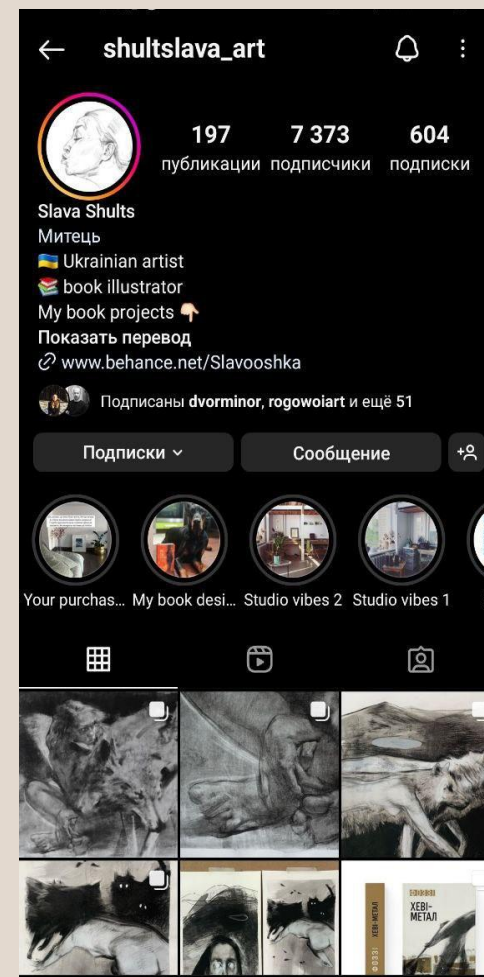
shultslava_art

197 публикации
7 373 подписчики
604 подписки

Slava Shults
Митець
🇺🇦 Ukrainian artist
📚 book illustrator
My book projects 👇
Показать перевод
www.behance.net/Slavooshka

Подписаны dvorminor, rogowoiart и ещё 51

Подписки
Сообщение

Your purchas... My book desi... Studio vibes 2 Studio vibes 1

ХЕВІ-МЕТАЛ
ХЕВІ-МЕТАЛ